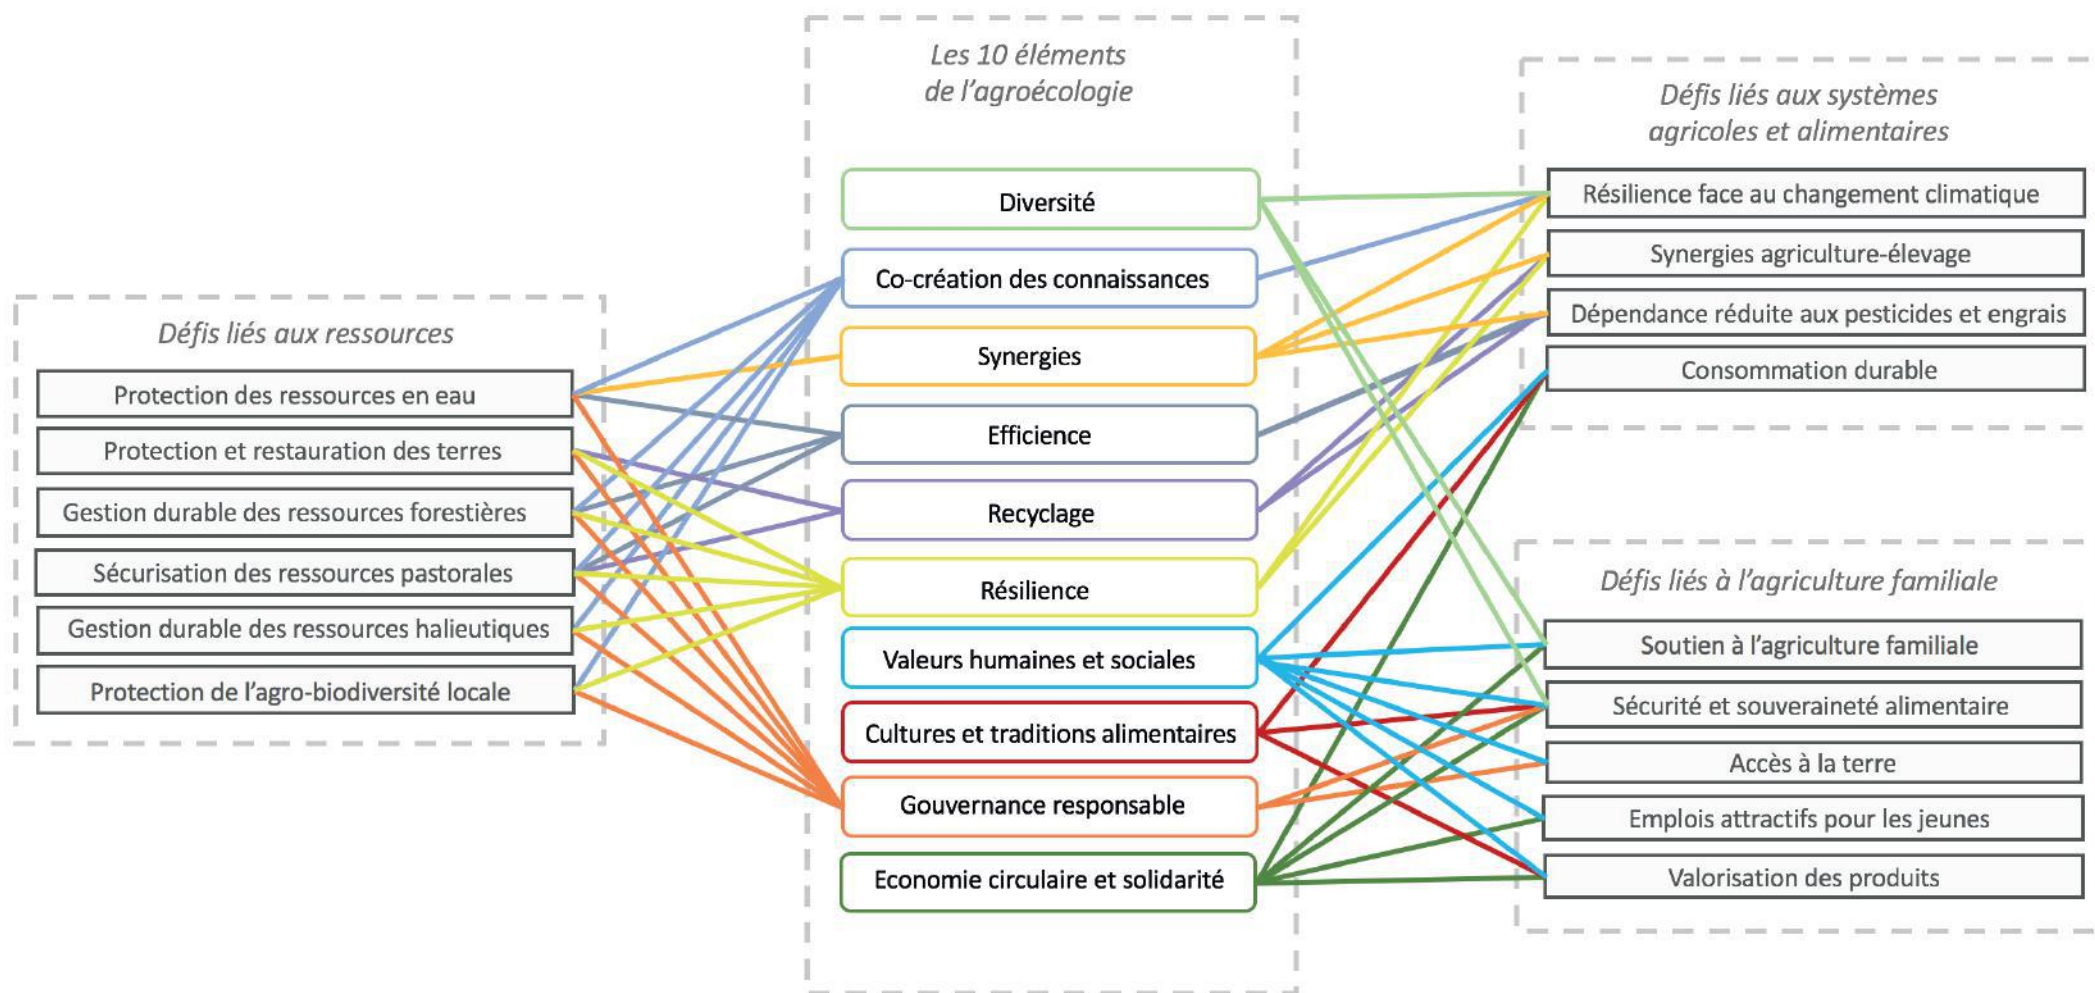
Défis liés aux ressources

Protection des ressources en eau

Protection et restauration des terres

Gestion durable des ressources forestières

Sécurisation des ressources pastorales

Gestion durable des ressources halieutiques

Protection de l'agro-biodiversité locale

Les 10 éléments de l'agroécologie

Diversité

Co-création des connaissances

Synergies

Efficience

Recyclage

Résilience

Valeurs humaines et sociales

Cultures et traditions alimentaires

Gouvernance responsable

Economie circulaire et solidarité

Défis liés aux systèmes agricoles et alimentaires

Résilience face au changement climatique

Synergies agriculture-élevage

Dépendance réduite aux pesticides et engrais

Consommation durable

Défis liés à l'agriculture familiale

Soutien à l'agriculture familiale

Sécurité et souveraineté alimentaire

Accès à la terre

Emplois attractifs pour les jeunes

Valorisation des produits